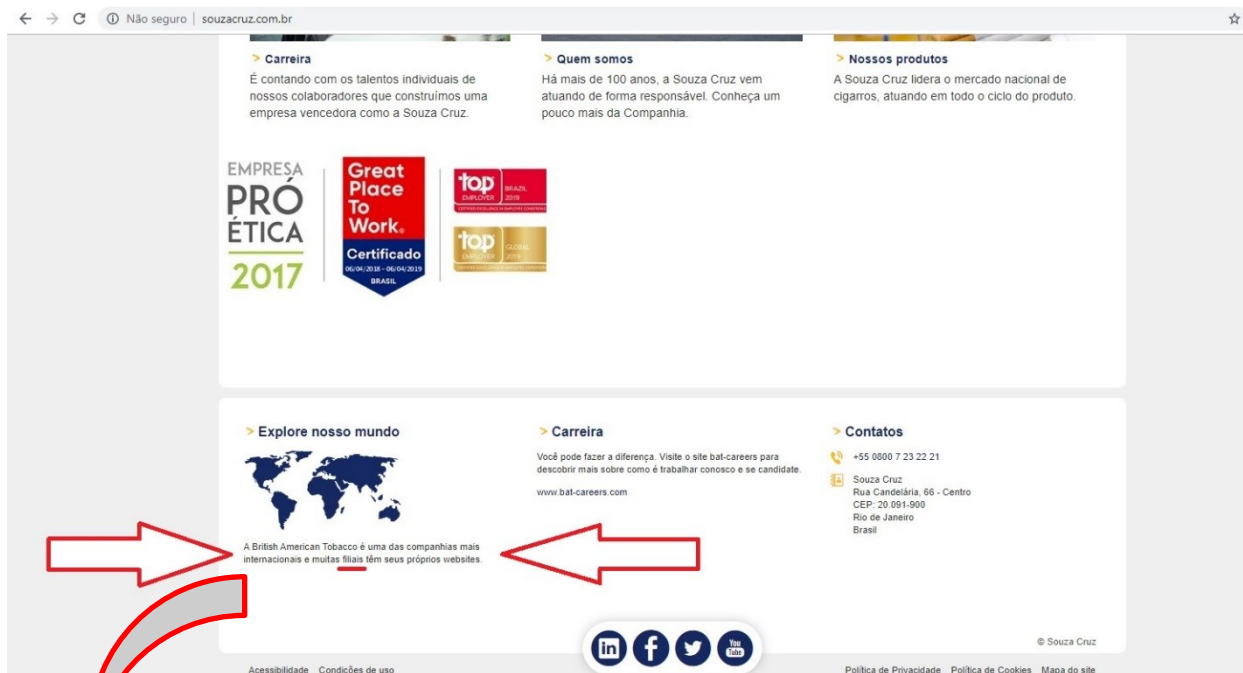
Não seguro | souzacruz.com.br

> Carreira
É contando com os talentos individuais de nossos colaboradores que construímos uma empresa vencedora como a Souza Cruz.

> Quem somos
Há mais de 100 anos, a Souza Cruz vem atuando de forma responsável. Conheça um pouco mais da Companhia.

> Nossos produtos
A Souza Cruz lidera o mercado nacional de cigarros, atuando em todo o ciclo do produto.

EMPRESA PRÓ ÉTICA 2017

Great Place To Work. Certificado 06/04/2018 – 06/04/2019 BRASIL

top EMPLOYER BRAZIL 2019

top EMPLOYER GLOBAL 2019

> Explore nosso mundo
A British American Tobacco é uma das companhias mais internacionais e muitas filiais têm seus próprios websites.

> Carreira
Você pode fazer a diferença. Visite o site bat-careers para descobrir mais sobre como é trabalhar conosco e se candidate.
www.bat-careers.com

> Contatos
+55 0800 7 23 22 21
Souza Cruz
Rua Candelária, 66 - Centro
CEP: 20.091-900
Rio de Janeiro
Brasil

© Souza Cruz

Acessibilidade Condições de uso

Política de Privacidade Política de Cookies Mapa do site